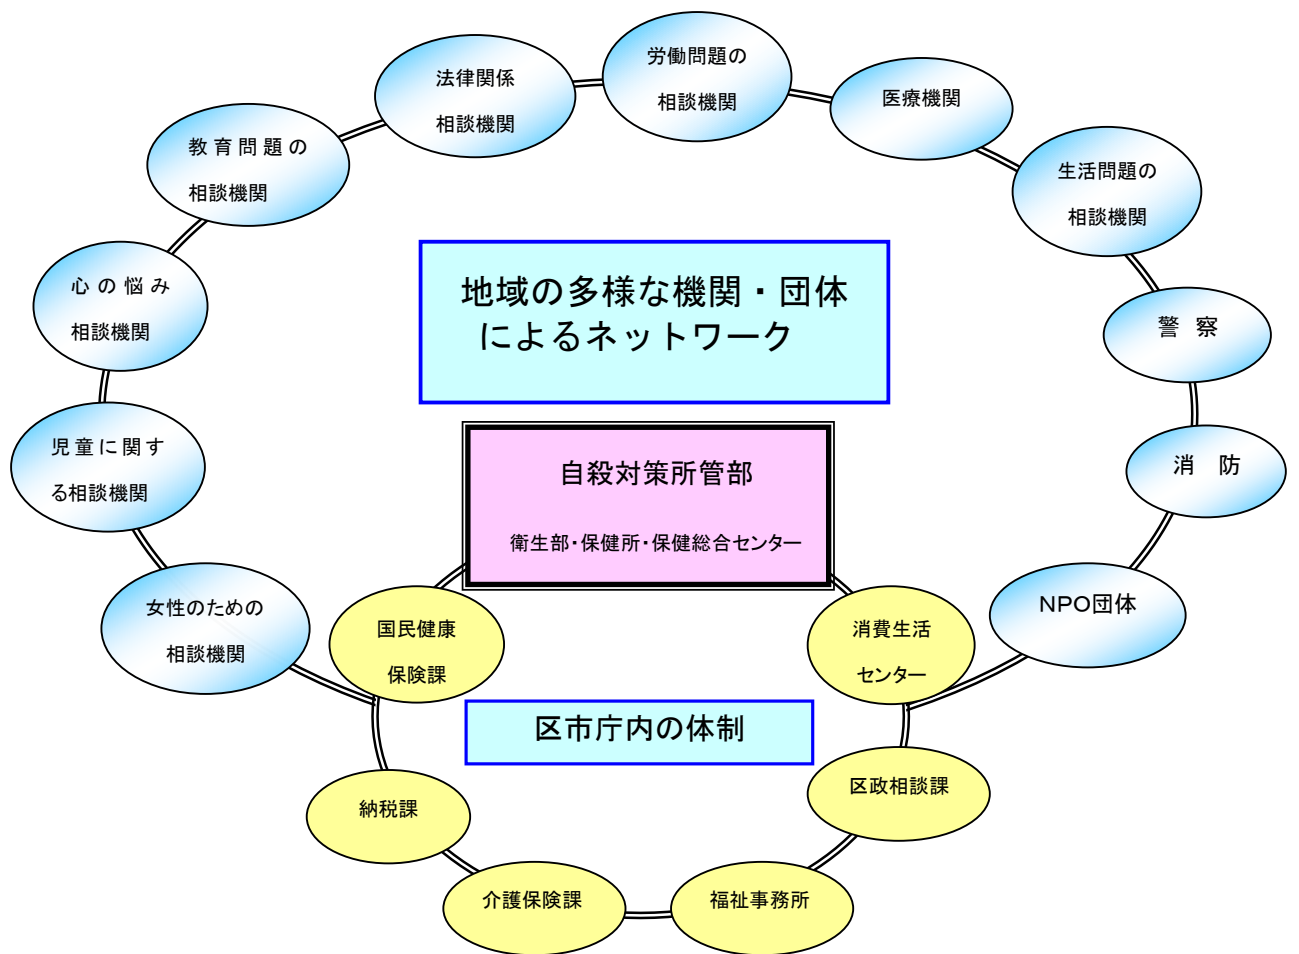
労働問題の
相談機関

法律関係
相談機関

医療機関

教育問題の
相談機関

生活問題の
相談機関

心の悩み
相談機関

地域の多様な機関・団体
によるネットワーク

警察

児童に関する相談機関

自殺対策所管部

衛生部・保健所・保健総合センター

消防

女性のための
相談機関

国民健康
保険課

消費生活
センター

NPO団体

区市庁内の体制

区政相談課

納税課

介護保険課

福祉事務所